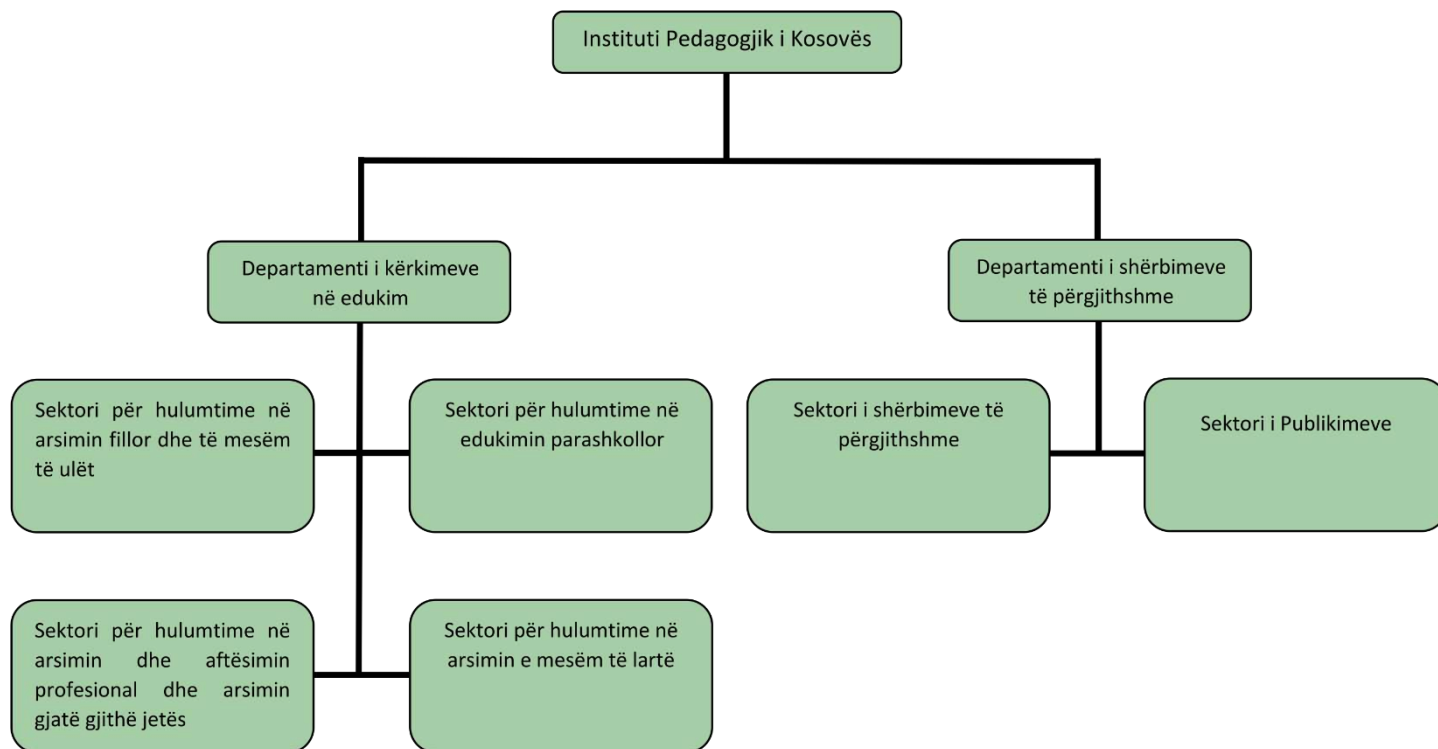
Instituti Pedagogjik i Kosovës

Departamenti i kërkimeve në edukim

Departamenti i shërbimeve të përgjithshme

Sektori për hulumtime në arsimin fillor dhe të mesëm të ulët

Sektori për hulumtime në edukimin parashkollor

Sektori i shërbimeve të përgjithshme

Sektori i Publikimeve

Sektori për hulumtime në arsimin dhe aftësimin profesional dhe arsimin gjatë gjithë jetës

Sektori për hulumtime në arsimin e mesëm të lartë